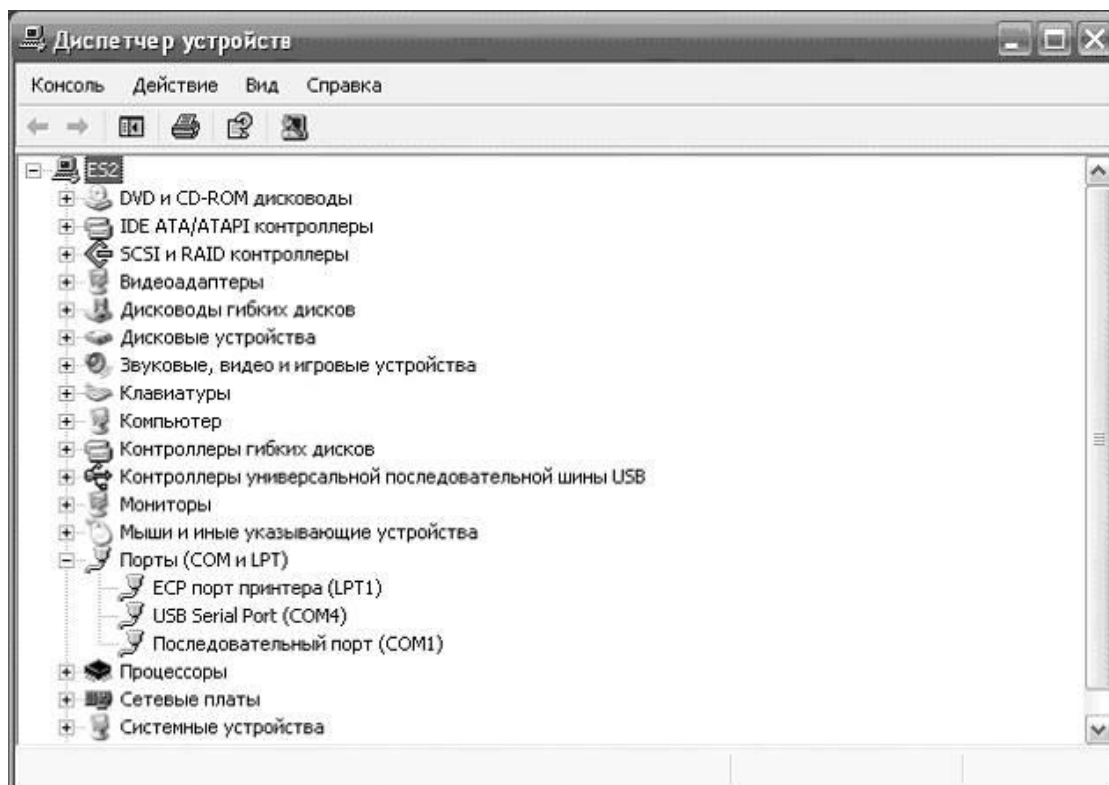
Диспетчер устройств

Консоль Действие Вид Справка

ES2
DVD и CD-ROM дисководы
IDE ATA/ATAPI контроллеры
SCSI и RAID контроллеры
Видеоадаптеры
Дисководы гибких дисков
Дисковые устройства
Звуковые, видео и игровые устройства
Клавиатуры
Компьютер
Контроллеры гибких дисков
Контроллеры универсальной последовательной шины USB
Мониторы
Мыши и иные указывающие устройства
Порты (COM и LPT)
ECP порт принтера (LPT1)
USB Serial Port (COM4)
Последовательный порт (COM1)
Процессоры
Сетевые платы
Системные устройства